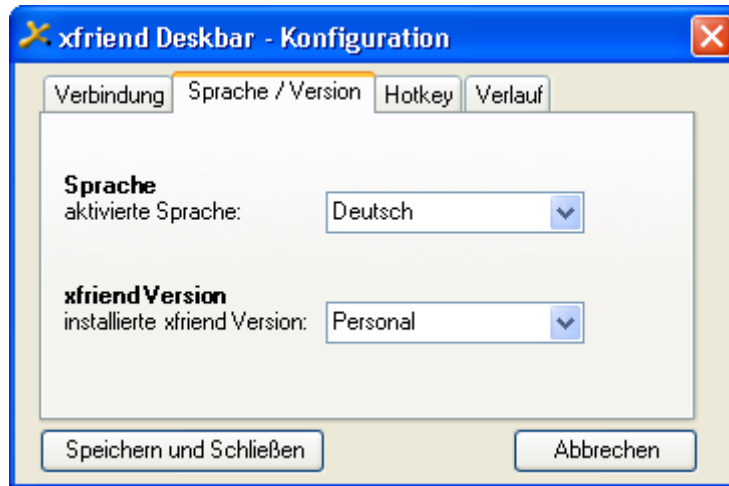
xfriend Deskbar - Konfiguration

Verbindung | Sprache / Version | Hotkey | Verlauf

**Sprache**
aktivierte Sprache: Deutsch

**xfriend Version**
installierte xfriend Version: Personal

Speichern und Schließen

Abbrechen